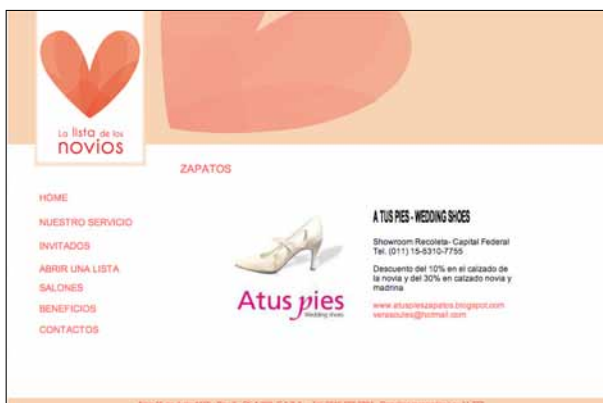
La lista de los novios

ZAPATOS

HOME
NUESTRO SERVICIO
INVITADOS
ABRIR UNA LISTA
SALONES
BENEFICIOS
CONTACTOS

Atus pies
Wedding shoes

A TUS PIES - WEDDING SHOES

Showroom Recoleta - Capital Federal
Tel. (011) 15-6310-7755

Descuento del 10% en el calzado de la novia y del 30% en calzado novio y madrina

www.atuspieszapatos.blogspot.com
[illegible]@hotmail.com

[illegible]